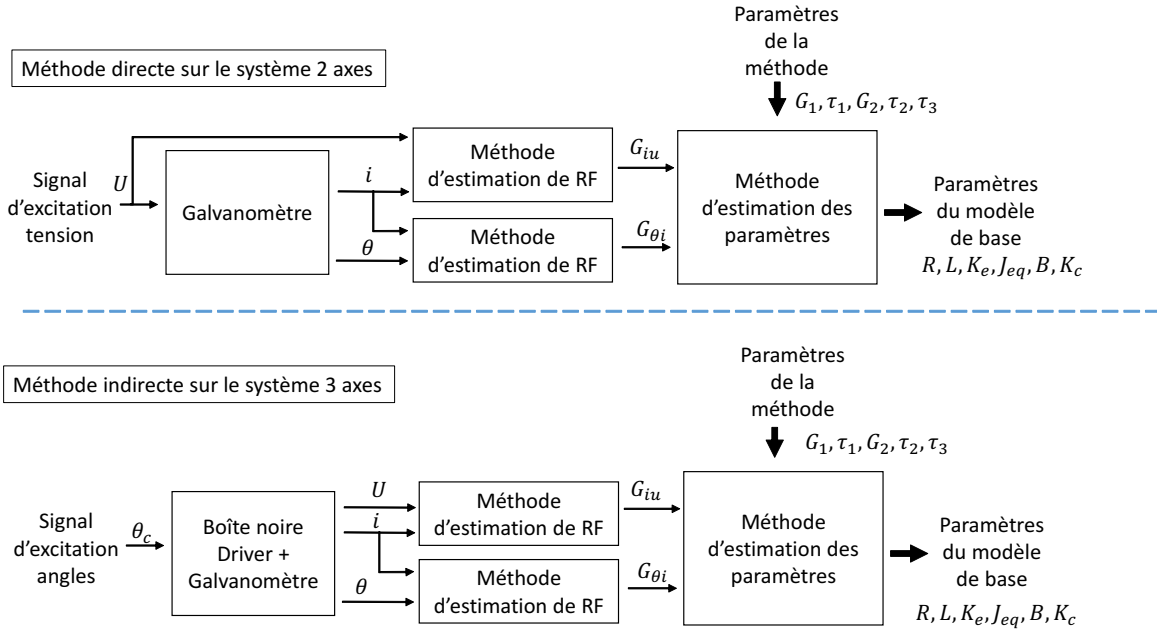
Méthode directe sur le système 2 axes

Paramètres de la méthode

$G_1, \tau_1, G_2, \tau_2, \tau_3$

Signal d'excitation tension

$U$

Galvanomètre

$i$

$\theta$

Méthode d'estimation de RF

Méthode d'estimation de RF

$G_{iu}$

$G_{\theta i}$

Méthode d'estimation des paramètres

Paramètres du modèle de base

$R, L, K_e, J_{eq}, B, K_c$

Méthode indirecte sur le système 3 axes

Paramètres de la méthode

$G_1, \tau_1, G_2, \tau_2, \tau_3$

Signal d'excitation angles

$\theta_c$

Boîte noire Driver + Galvanomètre

$U$

$i$

$\theta$

Méthode d'estimation de RF

Méthode d'estimation de RF

$G_{iu}$

$G_{\theta i}$

Méthode d'estimation des paramètres

Paramètres du modèle de base

$R, L, K_e, J_{eq}, B, K_c$